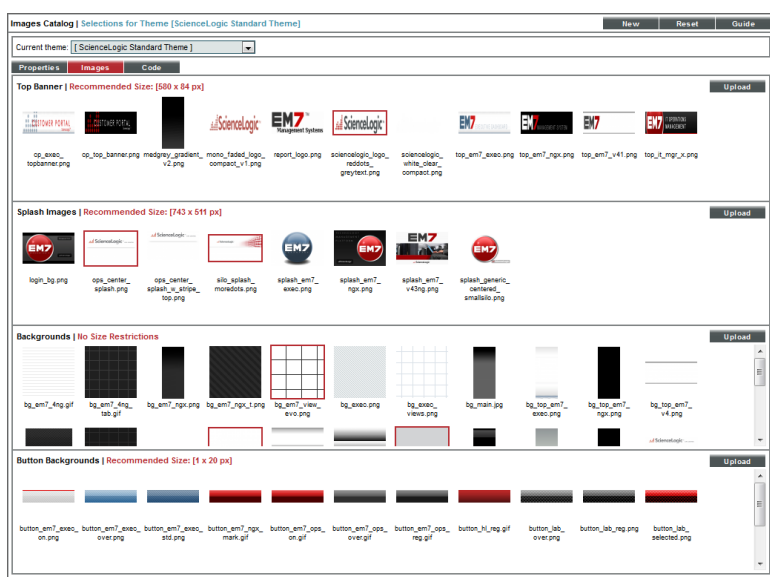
Images Catalog | Selections for Theme [ScienceLogic Standard Theme]

New Reset Guide

Current theme: [ ScienceLogic Standard Theme ]

Properties Images Code

Top Banner | Recommended Size: [580 x 84 px]

Upload

CUSTOMER PORTAL

CUSTOMER PORTAL

ScienceLogic

EM7 Management Systems

ScienceLogic

EM7

EM7

EM7

EM7 IT OPERATIONS MANAGEMENT

op_exec_topbanner.png

op_top_banner.png

medgrey_gradient_v2.png

mono_faded_logo_compact_v1.png

report_logo.png

sciencelogic_logo_reddots_greytext.png

sciencelogic_white_clear_compact.png

top_em7_exec.png

top_em7_ngx.png

top_em7_v41.png

top_it_mgr_x.png

Splash Images | Recommended Size: [743 x 511 px]

Upload

EM7

ScienceLogic

ScienceLogic

ScienceLogic

EM7

EM7

EM7

EM7

login_bg.png

ops_center_splash.png

ops_center_splash_w_stripe_top.png

silo_splash_moredots.png

splash_em7_exec.png

splash_em7_ngx.png

splash_em7_v43ng.png

splash_generic_centered_smallsilo.png

Backgrounds | No Size Restrictions

Upload

bg_em7_4ng.gif

bg_em7_4ng_tab.gif

bg_em7_ngx.png

bg_em7_ngx_t.png

bg_em7_view_evo.png

bg_exec.png

bg_exec_views.png

bg_main.jpg

bg_top_em7_exec.png

bg_top_em7_ngx.png

bg_top_em7_v4.png

ScienceLogic

Button Backgrounds | Recommended Size: [1 x 20 px]

Upload

button_em7_exec_on.png

button_em7_exec_over.png

button_em7_exec_std.png

button_em7_ngx_mark.gif

button_em7_ops_on.gif

button_em7_ops_over.gif

button_em7_ops_reg.gif

button_hl_reg.gif

button_lab_over.png

button_lab_reg.png

button_lab_selected.png